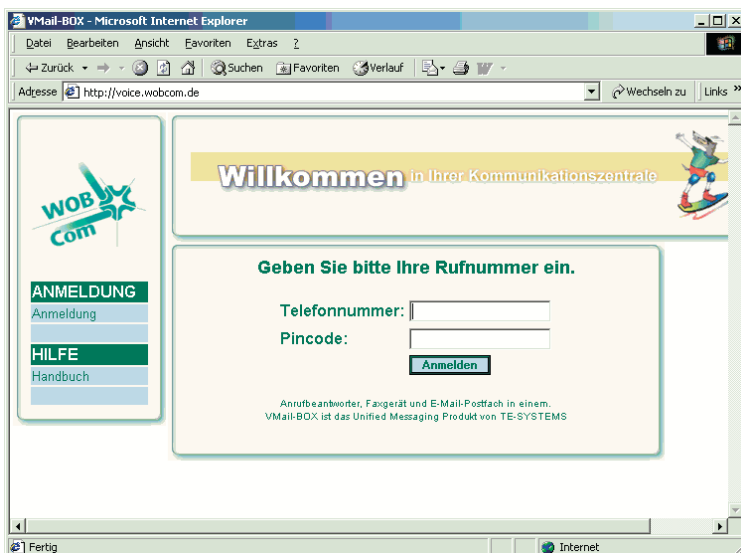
VMail-BOX - Microsoft Internet Explorer

Datei Bearbeiten Ansicht Favoriten Extras ?

Zurück Suchen Favoriten Verlauf

Adresse http://voice.wobcom.de Wechseln zu Links »

WOB Com

Willkommen in Ihrer Kommunikationszentrale

ANMELDUNG
Anmeldung

HILFE
Handbuch

Geben Sie bitte Ihre Rufnummer ein.

Telefonnummer:

Pincode:

Anmelden

Anrufbeantworter, Faxgerät und E-Mail-Postfach in einem.
VMail-BOX ist das Unified Messaging Produkt von TE-SYSTEMS

Fertig

Internet